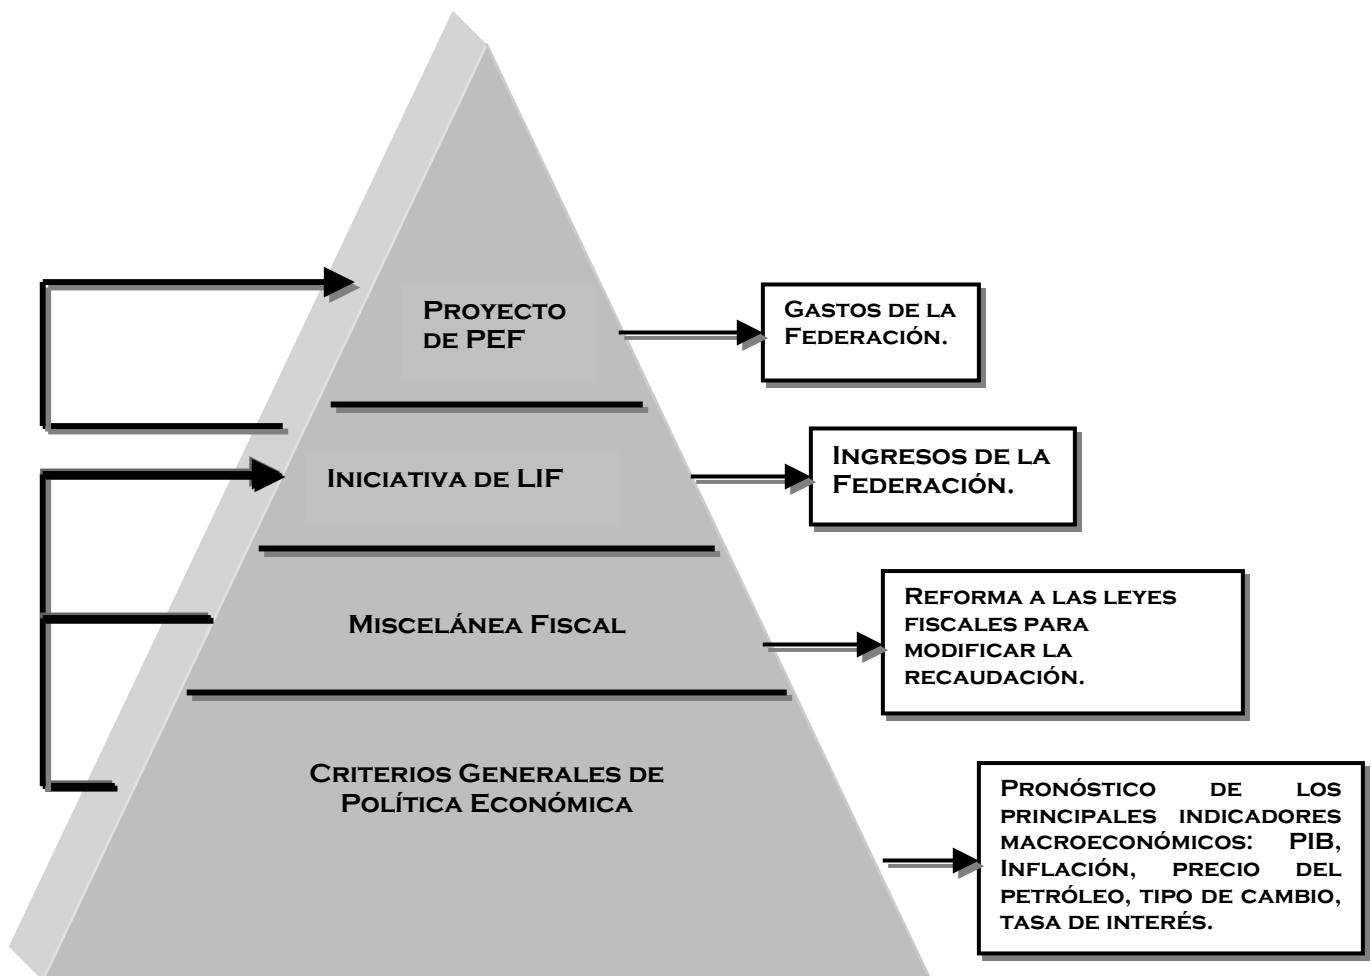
Proyecto de PEF

Gastos de la Federación.

Iniciativa de LIF

Ingresos de la Federación.

Miscelánea Fiscal

Reforma a las leyes fiscales para modificar la recaudación.

Criterios Generales de Política Económica

Pronóstico de los principales indicadores macroeconómicos: PIB, Inflación, precio del petróleo, tipo de cambio, tasa de interés.